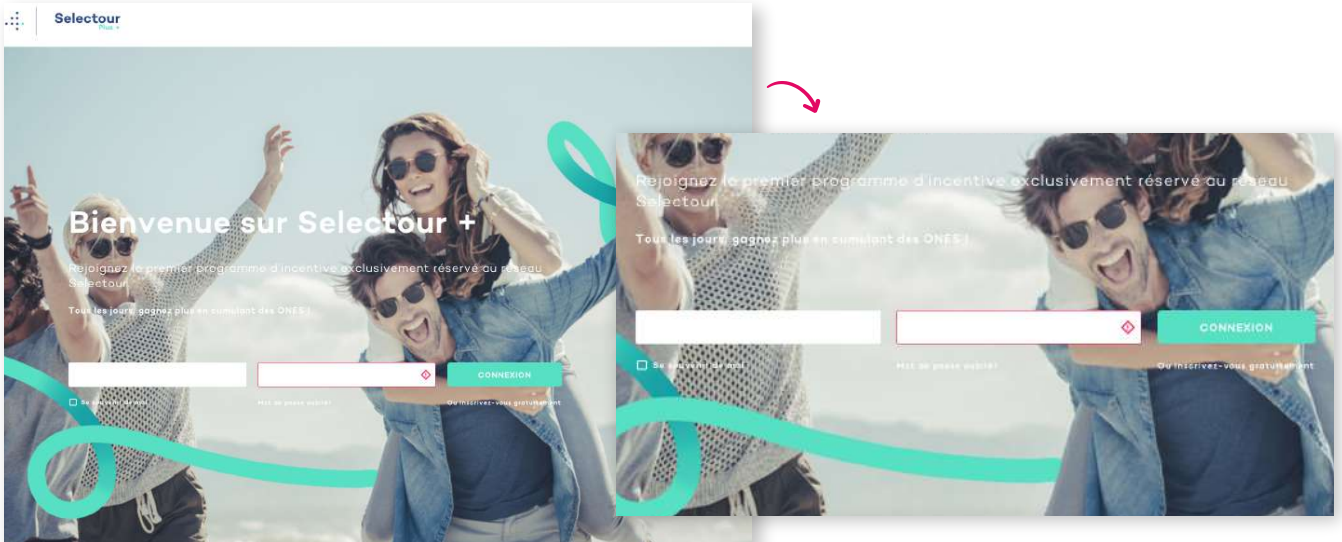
Selectour
Plus +

Bienvenue sur Selectour +

Rejoignez le premier programme d'incentive exclusivement réservé au réseau Selectour

Tous les jours, gagnez plus en cumulant des ONES !

CONNEXION

Se souvenir de moi

Mot de passe oublié?

Ou inscrivez-vous gratuitement

Rejoignez le premier programme d'incentive exclusivement réservé au réseau Selectour

Tous les jours, gagnez plus en cumulant des ONES !

CONNEXION

Se souvenir de moi

Mot de passe oublié?

Ou inscrivez-vous gratuitement